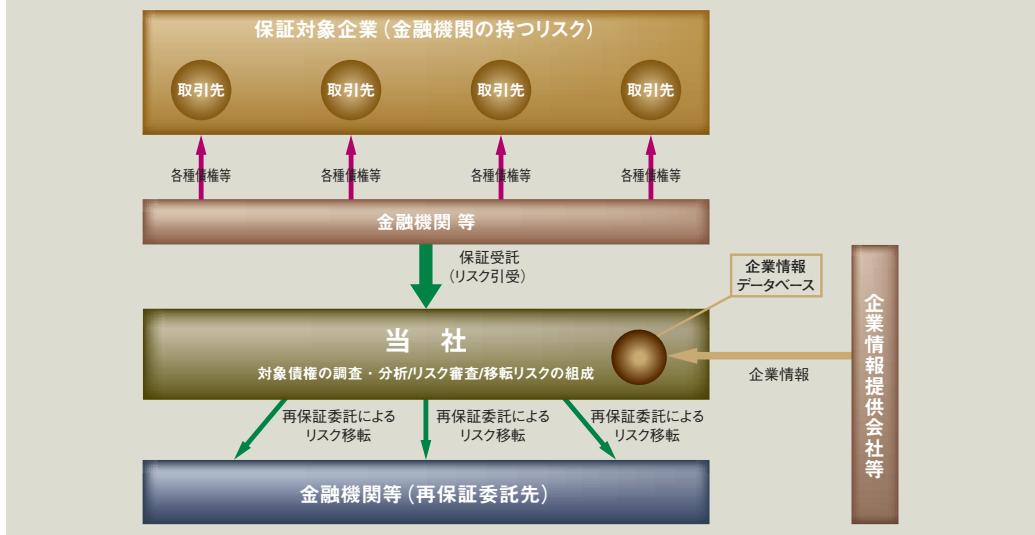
保証対象企業（金融機関の持つリスク）

取引先

取引先

取引先

取引先

各種債権等

各種債権等

各種債権等

各種債権等

金融機関 等

保証受託
（リスク引受）

企業情報
データベース

企業情報提供会社等

当　社

対象債権の調査・分析/リスク審査/移転リスクの組成

企業情報

再保証委託による
リスク移転

再保証委託による
リスク移転

再保証委託による
リスク移転

金融機関等（再保証委託先）